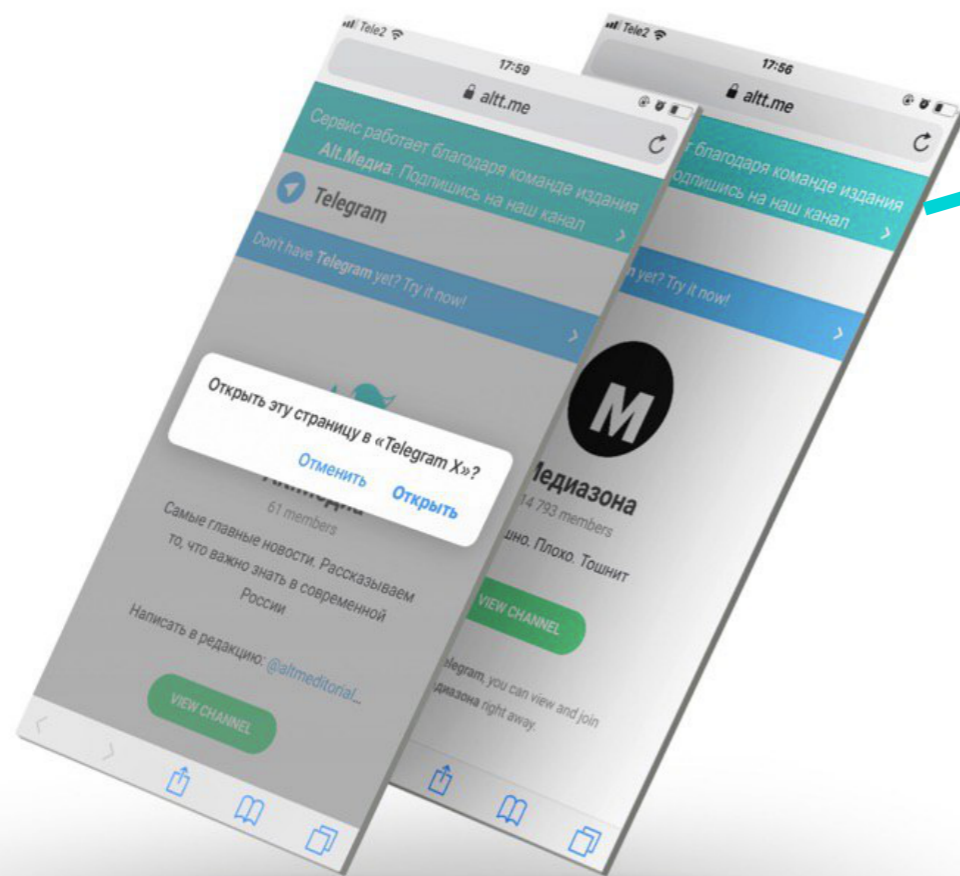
Tele2

17:59

altt.me

Сервис работает благодаря команде издания Alt.Медиа. Подпишись на наш канал

Telegram

Don't have Telegram yet? Try it now!

Открыть эту страницу в «Telegram X»?

Отменить

Открыть

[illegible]

61 members

Самые главные новости. Рассказываем то, что важно знать в современной России

Написать в редакцию: @altmeditorial...

VIEW CHANNEL

Tele2

17:56

altt.me

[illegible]т благодаря команде издания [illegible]одпишись на наш канал

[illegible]n yet? Try it now!

M

Медиазона

14 793 members

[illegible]шно. Плохо. Тошнит

VIEW CHANNEL

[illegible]elegram, you can view and join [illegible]диазона right away.